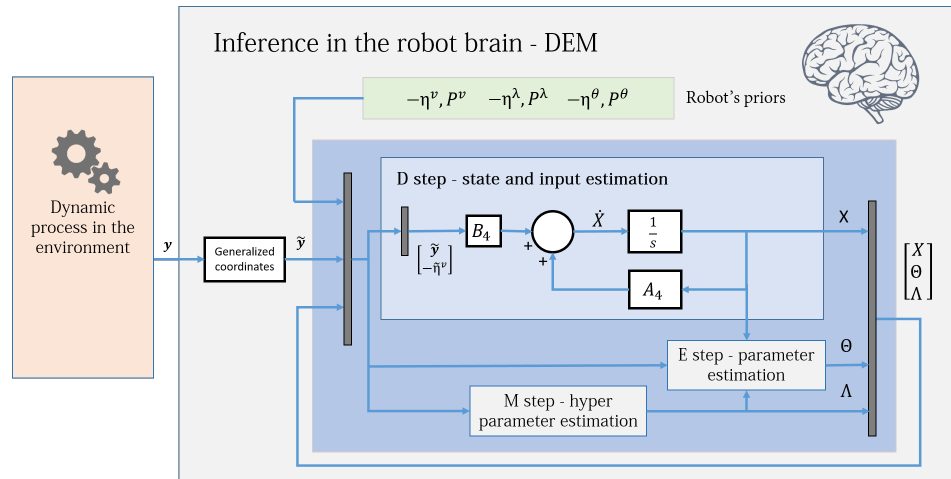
Inference in the robot brain - DEM

$-\eta^{v}, P^{v}$ $-\eta^{\lambda}, P^{\lambda}$ $-\eta^{\theta}, P^{\theta}$ Robot's priors

Dynamic process in the environment

$y$

Generalized coordinates

$\tilde{y}$

D step - state and input estimation

$\begin{bmatrix} \tilde{y} \\ -\tilde{\eta}^{v} \end{bmatrix}$

$B_4$

+

+

$\dot{X}$

$\frac{1}{s}$

$A_4$

X

$\begin{bmatrix} X \\ \Theta \\ \Lambda \end{bmatrix}$

Θ

E step - parameter estimation

Λ

M step - hyper parameter estimation